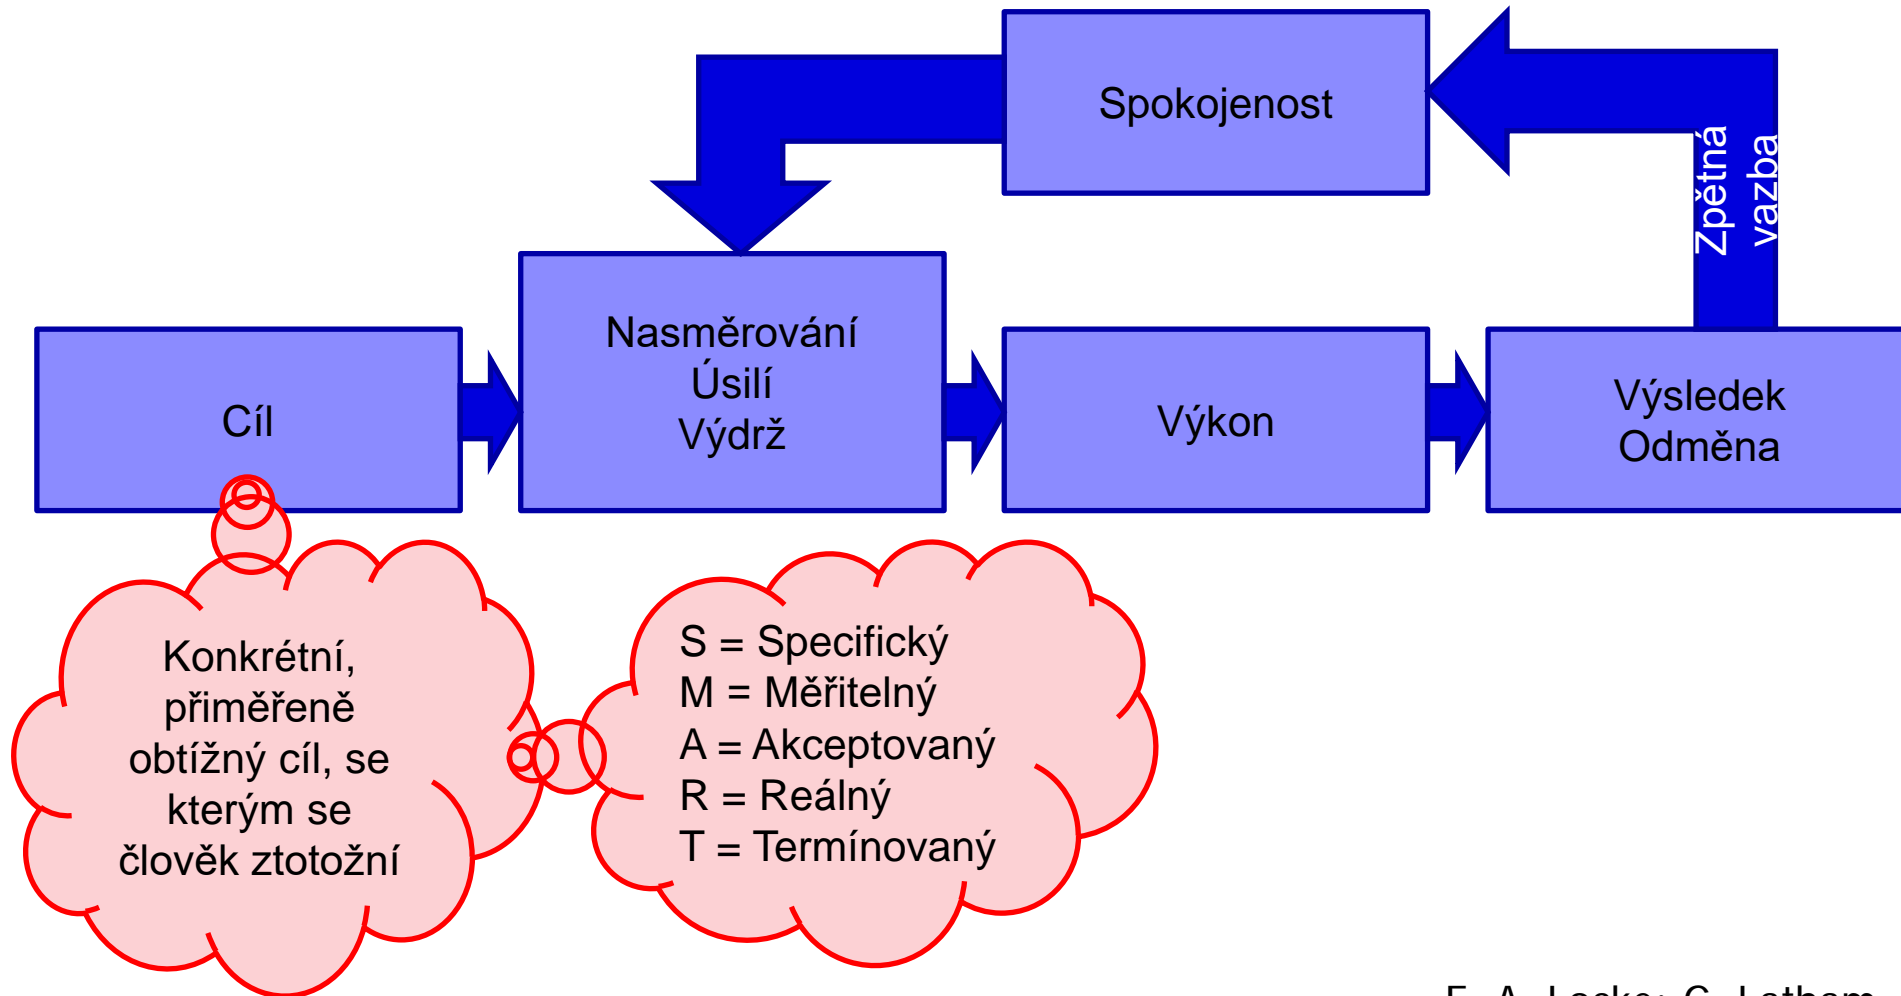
Spokojenost

Zpětná vazba

Cíl

Nasměrování
Úsilí
Výdrž

Výkon

Výsledek
Odměna

Konkrétní, přiměřeně obtížný cíl, se kterým se člověk ztotožní

S = Specifický
M = Měřitelný
A = Akceptovaný
R = Reálný
T = Termínovaný

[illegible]